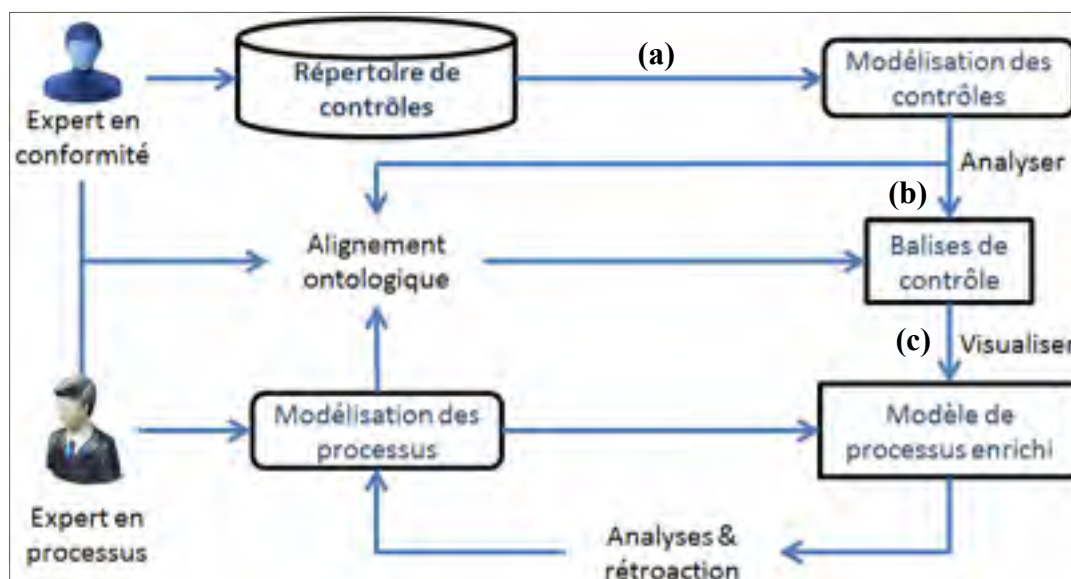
Expert en conformité

Répertoire de contrôles

(a)

Modélisation des contrôles

Analyser

(b)

Alignement ontologique

Balises de contrôle

(c)

Visualiser

Expert en processus

Modélisation des processus

Modèle de processus enrichi

Analyses & rétroaction